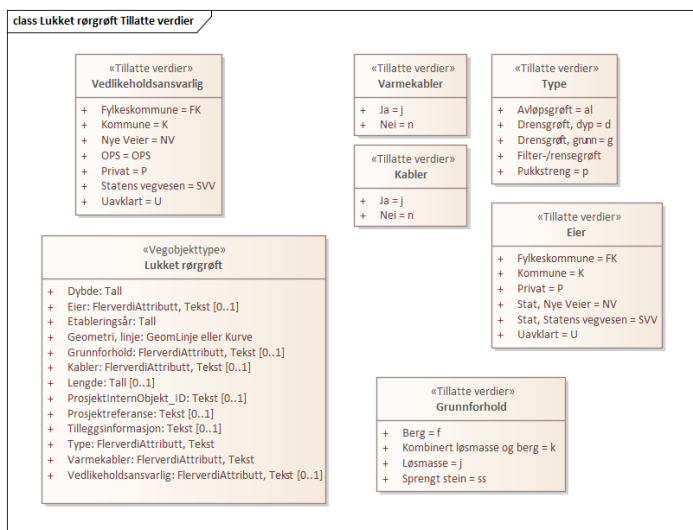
class Lukket rørgrøft Tillatte verdier

«Tillatte verdier»
Vedlikeholdsansvarlig

+ Fylkeskommune = FK
+ Kommune = K
+ Nye Veier = NV
+ OPS = OPS
+ Privat = P
+ Statens vegvesen = SVV
+ Uavklart = U

«Tillatte verdier»
Varmekabler

+ Ja = j
+ Nei = n

«Tillatte verdier»
Kabler

+ Ja = j
+ Nei = n

«Tillatte verdier»
Type

+ Avløpsgrøft = al
+ Drensgrøft, dyp = d
+ Drensgrøft, grunn = g
+ Filter-/rensegrøft
+ Pukkstreng = p

«Tillatte verdier»
Eier

+ Fylkeskommune = FK
+ Kommune = K
+ Privat = P
+ Stat, Nye Veier = NV
+ Stat, Statens vegvesen = SVV
+ Uavklart = U

«Vegobjekttype»
Lukket rørgrøft

+ Dybde: Tall
+ Eier: FlerverdiAttributt, Tekst [0..1]
+ Etableringsår: Tall
+ Geometri, linje: GeomLinje eller Kurve
+ Grunnforhold: FlerverdiAttributt, Tekst [0..1]
+ Kabler: FlerverdiAttributt, Tekst [0..1]
+ Lengde: Tall [0..1]
+ ProsjektInternObjekt_ID: Tekst [0..1]
+ Prosjektreferanse: Tekst [0..1]
+ Tilleggsinformasjon: Tekst [0..1]
+ Type: FlerverdiAttributt, Tekst
+ Varmekabler: FlerverdiAttributt, Tekst
+ Vedlikeholdsansvarlig: FlerverdiAttributt, Tekst [0..1]

«Tillatte verdier»
Grunnforhold

+ Berg = f
+ Kombinert løsmasse og berg = k
+ Løsmasse = j
+ Sprengt stein = ss